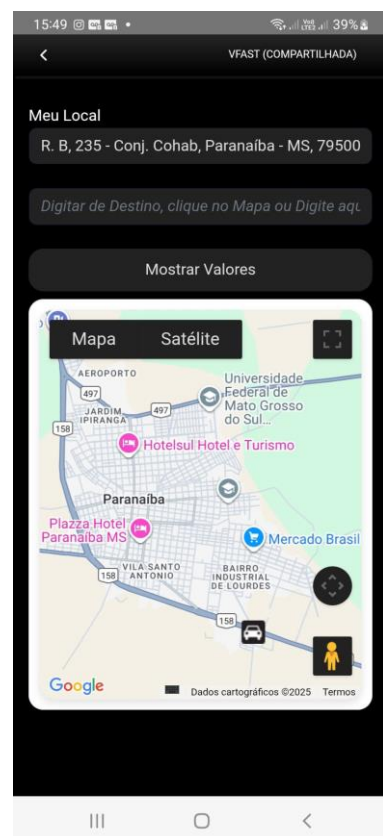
15:49 39%

<

VFAST (COMPARTILHADA)

Meu Local

R. B, 235 - Conj. Cohab, Paranaíba - MS, 79500

Digitar de Destino, clique no Mapa ou Digite aqu

Mostrar Valores

Mapa Satélite

AEROPORTO

497

JARDIM IPIRANGA

497

158

Universidade Federal de Mato Grosso do Sul...

Hotelsul Hotel e Turismo

Paranaíba

Plazza Hotel Paranaíba MS

Mercado Brasil

158

VILA SANTO ANTONIO

BAIRRO INDUSTRIAL DE LOURDES

158

Google

Dados cartográficos ©2025 Termos